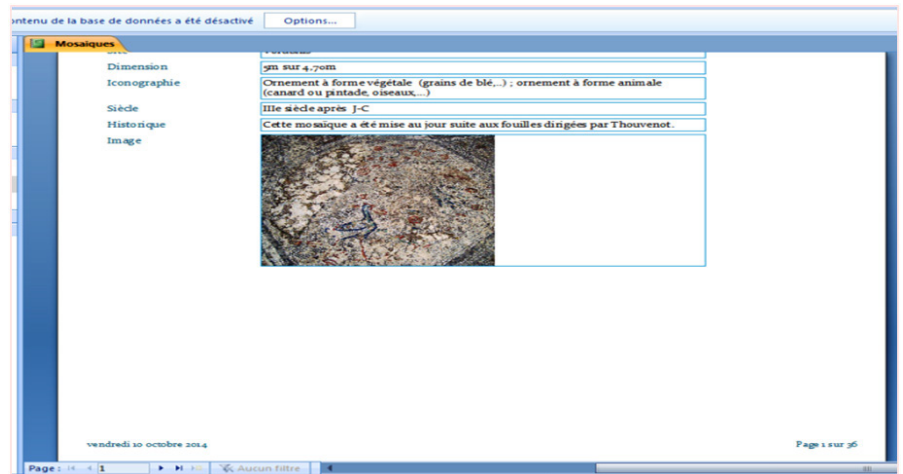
ontenu de la base de données a été désactivé Options...

Mosaiques

Dimension | 5m sur 4.70m
Iconographie | Ornement à forme végétale (grains de blé,...) ; ornement à forme animale (canard ou pintade, oiseaux,...)
Siècle | IIIe siècle après J-C
Historique | Cette mosaïque a été mise au jour suite aux fouilles dirigées par Thouvenot.
Image

vendredi 10 octobre 2014

Page 1 sur 36

Page: 1 Aucun filtre